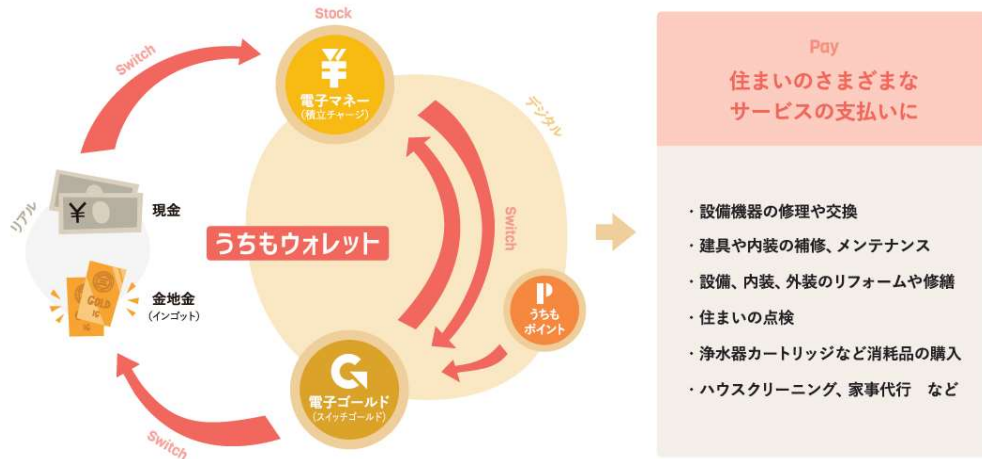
Stock

Switch

¥
電子マネー
(積立チャージ)

デジタル

リアル

¥

現金

GOLD

金地金
(インゴット)

うちもウォレット

Switch

P
うちも
ポイント

G
電子ゴールド
(スイッチゴールド)

Switch

Pay
住まいのさまざまな
サービスの支払いに

・設備機器の修理や交換
・建具や内装の補修、メンテナンス
・設備、内装、外装のリフォームや修繕
・住まいの点検
・浄水器カートリッジなど消耗品の購入
・ハウスクリーニング、家事代行　など